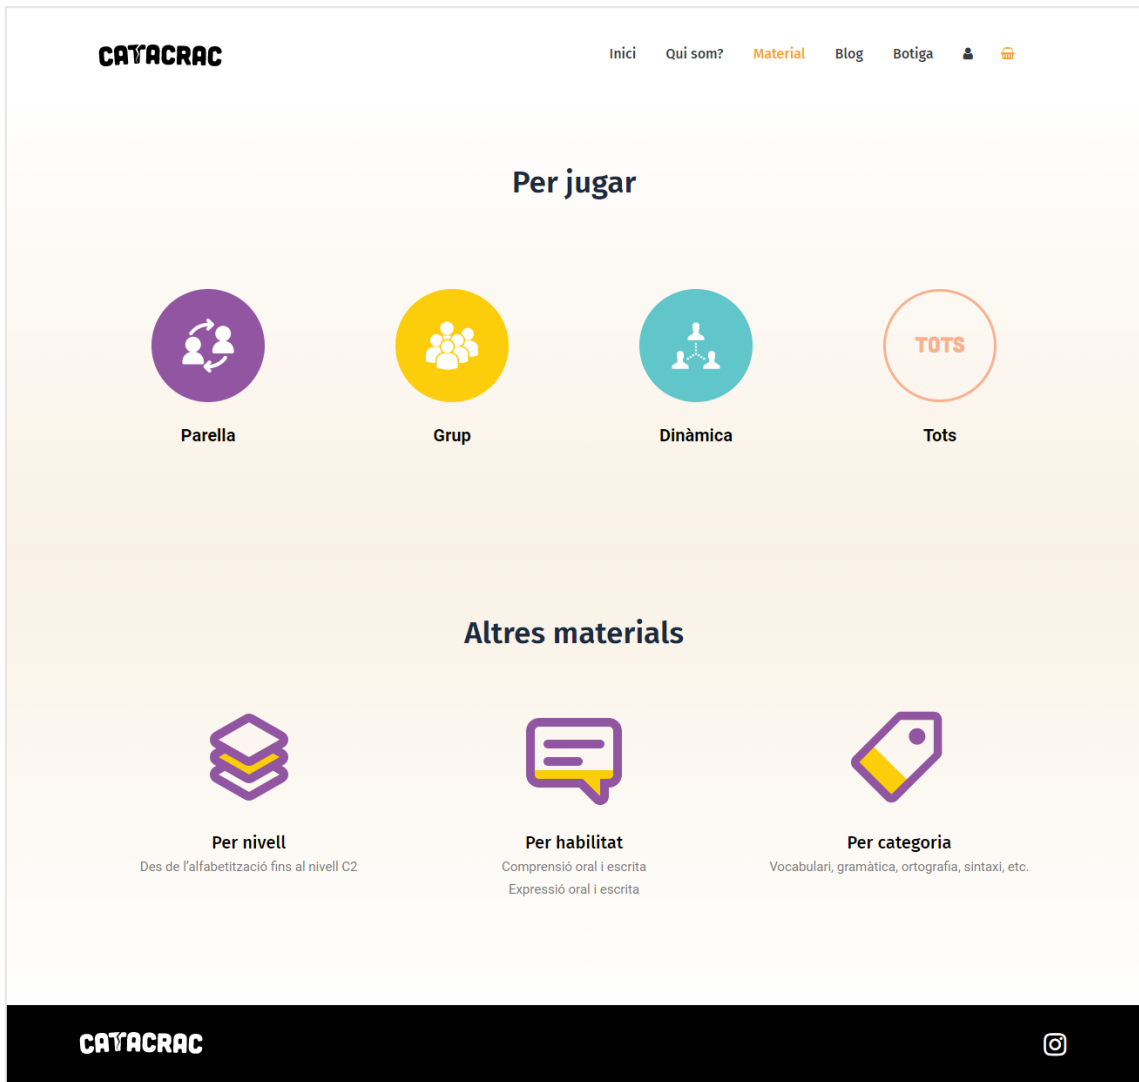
CATACRAC

Inici Qui som? Material Blog Botiga

Per jugar

Parella

Grup

Dinàmica

TOTS

Tots

Altres materials

Per nivell
Des de l'alfabetització fins al nivell C2

Per habilitat
Comprensió oral i escrita
Expressió oral i escrita

Per categoria
Vocabulari, gramàtica, ortografia, sintaxi, etc.

CATACRAC